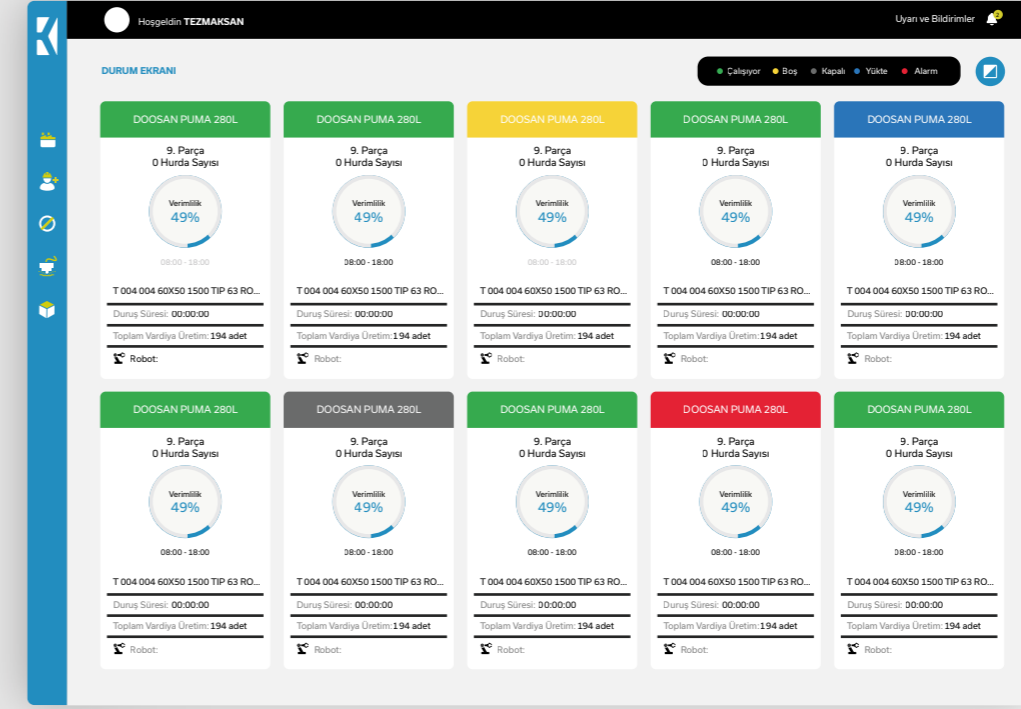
Hoşgeldin TEZMAKSAN

Uyarı ve Bildirimler

DURUM EKRANI

Çalışıyor Boş Kapalı Yükte Alarm

DOOSAN PUMA 280L
9. Parça
0 Hurda Sayısı
Verimlilik
49%
08:00 - 18:00
T 004 004 60X50 1500 TIP 63 RO...
Duruş Süresi: 00:00:00
Toplam Vardiya Üretim: 194 adet
Robot:

DOOSAN PUMA 280L
9. Parça
0 Hurda Sayısı
Verimlilik
49%
08:00 - 18:00
T 004 004 60X50 1500 TIP 63 RO...
Duruş Süresi: 00:00:00
Toplam Vardiya Üretim: 194 adet
Robot:

DOOSAN PUMA 280L
9. Parça
0 Hurda Sayısı
Verimlilik
49%
08:00 - 18:00
T 004 004 60X50 1500 TIP 63 RO...
Duruş Süresi: 00:00:00
Toplam Vardiya Üretim: 194 adet
Robot:

DOOSAN PUMA 280L
9. Parça
0 Hurda Sayısı
Verimlilik
49%
08:00 - 18:00
T 004 004 60X50 1500 TIP 63 RO...
Duruş Süresi: 00:00:00
Toplam Vardiya Üretim: 194 adet
Robot:

DOOSAN PUMA 280L
9. Parça
0 Hurda Sayısı
Verimlilik
49%
08:00 - 18:00
T 004 004 60X50 1500 TIP 63 RO...
Duruş Süresi: 00:00:00
Toplam Vardiya Üretim: 194 adet
Robot:

DOOSAN PUMA 280L
9. Parça
0 Hurda Sayısı
Verimlilik
49%
08:00 - 18:00
T 004 004 60X50 1500 TIP 63 RO...
Duruş Süresi: 00:00:00
Toplam Vardiya Üretim: 194 adet
Robot:

DOOSAN PUMA 280L
9. Parça
0 Hurda Sayısı
Verimlilik
49%
08:00 - 18:00
T 004 004 60X50 1500 TIP 63 RO...
Duruş Süresi: 00:00:00
Toplam Vardiya Üretim: 194 adet
Robot:

DOOSAN PUMA 280L
9. Parça
0 Hurda Sayısı
Verimlilik
49%
08:00 - 18:00
T 004 004 60X50 1500 TIP 63 RO...
Duruş Süresi: 00:00:00
Toplam Vardiya Üretim: 194 adet
Robot:

DOOSAN PUMA 280L
9. Parça
0 Hurda Sayısı
Verimlilik
49%
08:00 - 18:00
T 004 004 60X50 1500 TIP 63 RO...
Duruş Süresi: 00:00:00
Toplam Vardiya Üretim: 194 adet
Robot:

DOOSAN PUMA 280L
9. Parça
0 Hurda Sayısı
Verimlilik
49%
08:00 - 18:00
T 004 004 60X50 1500 TIP 63 RO...
Duruş Süresi: 00:00:00
Toplam Vardiya Üretim: 194 adet
Robot: